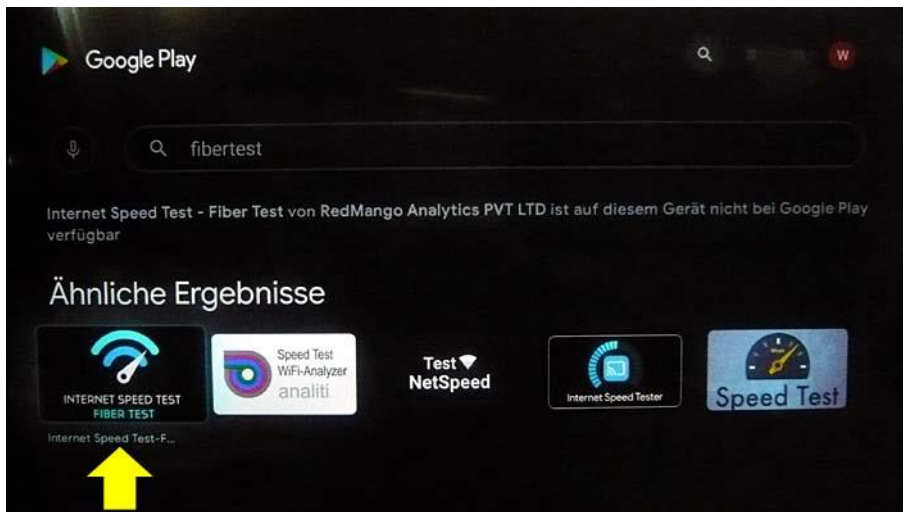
Google Play

W

fibertest

Internet Speed Test - Fiber Test von RedMango Analytics PVT LTD ist auf diesem Gerät nicht bei Google Play verfügbar

Ähnliche Ergebnisse

INTERNET SPEED TEST
FIBER TEST

Internet Speed Test-F...

Speed Test
WiFi-Analyzer
analiti

Test
NetSpeed

Internet Speed Tester

Speed Test